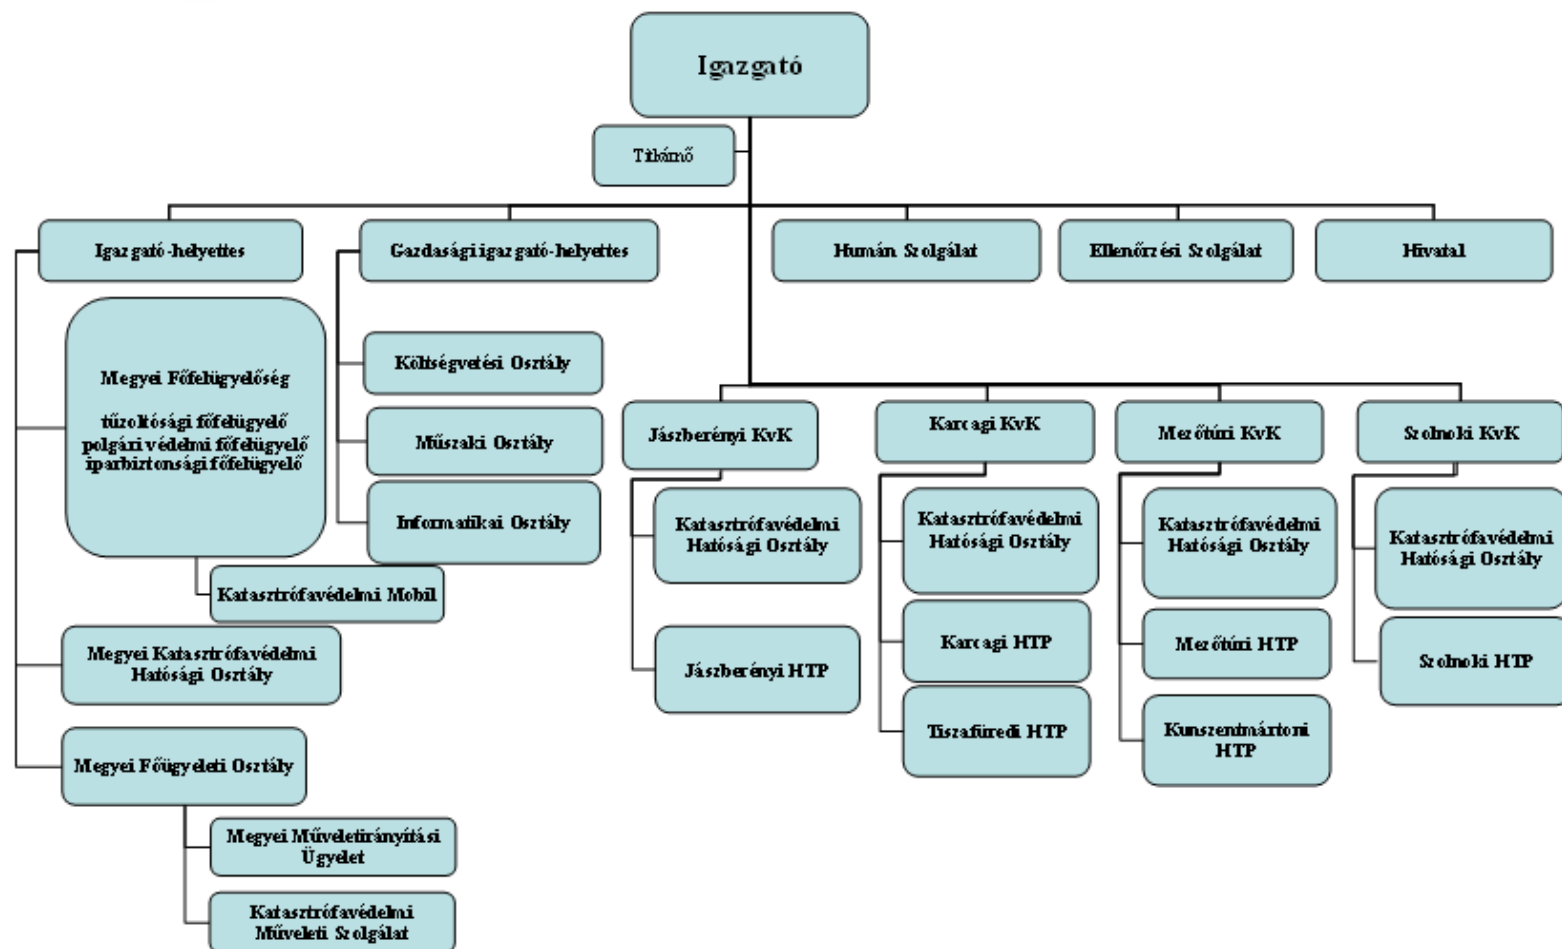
Igazgató

Titkárnő

Igazgató-helyettes

Gazdasági igazgató-helyettes

Humán Szolgálat

Ellenőrzési Szolgálat

Hivatal

Megyei Főfelügyelőség

tűzoltósági főfelügyelő
polgári védelmi főfelügyelő
iparbiztonsági főfelügyelő

Katasztrófavédelmi Mobil

Megyei Katasztrófavédelmi Hatósági Osztály

Megyei Főügyeleti Osztály

Megyei Műveletirányítási Ügyelet

Katasztrófavédelmi Műveleti Szolgálat

Költségvetési Osztály

Műszaki Osztály

Informatikai Osztály

Jászberényi KvK

Katasztrófavédelmi Hatósági Osztály

Jászberényi HTP

Karcagi KvK

Katasztrófavédelmi Hatósági Osztály

Karcagi HTP

Tiszafüredi HTP

Mezőtúri KvK

Katasztrófavédelmi Hatósági Osztály

Mezőtúri HTP

Kunszentmártoni HTP

Szolnoki KvK

Katasztrófavédelmi Hatósági Osztály

Szolnoki HTP